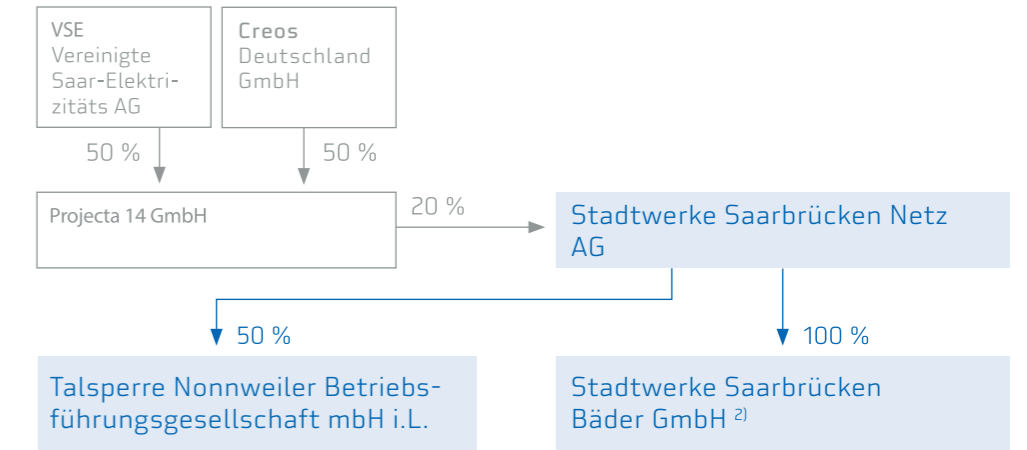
VSE
Vereinigte Saar-Elektrizitäts AG

Creos
Deutschland GmbH

50 %

50 %

Projecta 14 GmbH

20 %

Stadtwerke Saarbrücken Netz AG

50 %

100 %

Talsperre Nonnweiler Betriebsführungsgesellschaft mbH i.L.

Stadtwerke Saarbrücken Bäder GmbH $^{2)}$